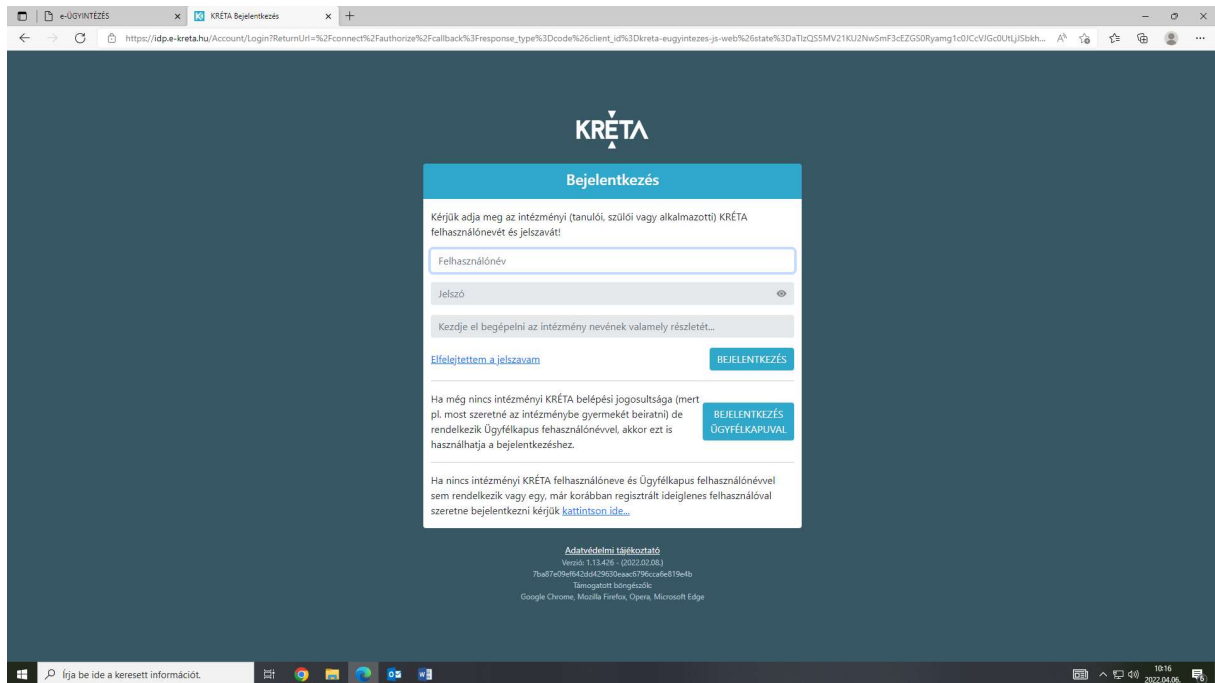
e-ÜGYINTÉZÉS
KRÉTA Bejelentkezés
https://idp.e-kreta.hu/Account/Login?ReturnUrl=%2Fconnect%2Fauthorize%2Fcallback%3Fresponse_type%3Dcode%26client_id%3Dkreta-eugyintezes-js-web%26state%3DaTlzQS5MV21KU2NwSmF3cEZGS0Ryamg1c0JCcVJGc0UtLjJSbkh...

KRÉTA

Bejelentkezés

Kérjük adja meg az intézményi (tanulói, szülői vagy alkalmazotti) KRÉTA felhasználónevét és jelszavát!

Felhasználónév

Jelszó

Kezdje el begépelni az intézmény nevének valamely részletét...

Elfelejtettem a jelszavam

BEJELENTKEZÉS

Ha még nincs intézményi KRÉTA belépési jogosultsága (mert pl. most szeretné az intézménybe gyermekét beíratni) de rendelkezik Ügyfélkapus fehasználónévvel, akkor ezt is használhatja a bejelentkezéshez.

BEJELENTKEZÉS ÜGYFÉLKAPUVAL

Ha nincs intézményi KRÉTA felhasználóneve és Ügyfélkapus felhasználónévvel sem rendelkezik vagy egy, már korábban regisztrált ideiglenes felhasználóval szeretne bejelentkezni kérjük kattintson ide...

Adatvédelmi tájékoztató
Verzió: 1.13.426 - (2022.02.08.)
7ba87e09ef642dd429630eaac6796cca6e819e4b
Támogatott böngészők:
Google Chrome, Mozilla Firefox, Opera, Microsoft Edge

Írja be ide a keresett információt.
10:16
2022.04.06.